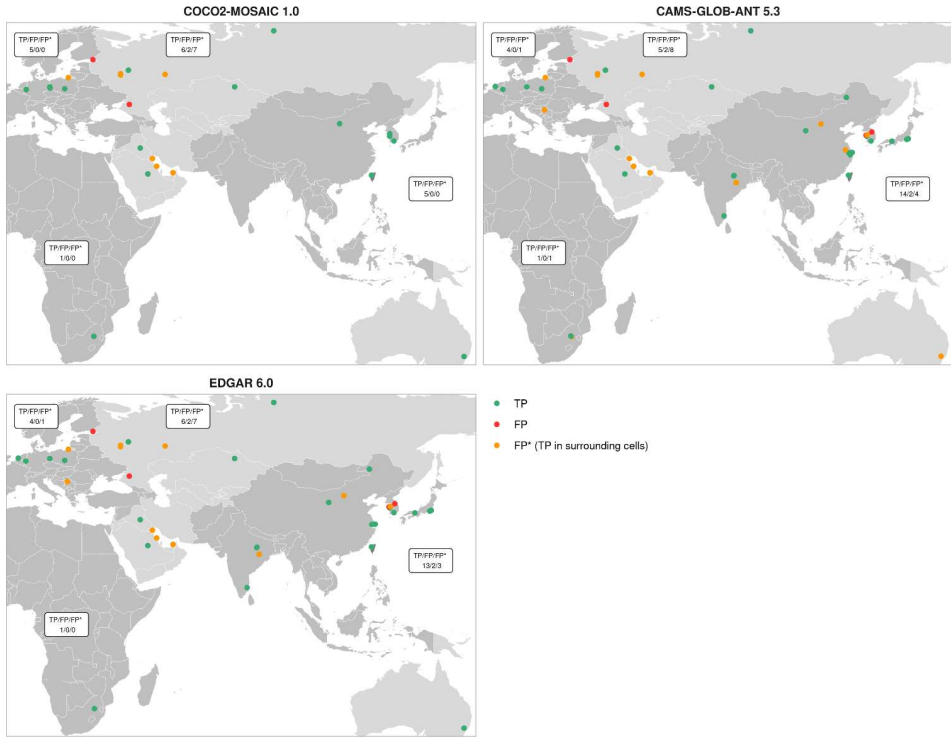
COCO2-MOSAIC 1.0

TP/FP/FP*
5/0/0

TP/FP/FP*
6/2/7

TP/FP/FP*
5/0/0

TP/FP/FP*
1/0/0

CAMS-GLOB-ANT 5.3

TP/FP/FP*
4/0/1

TP/FP/FP*
5/2/8

TP/FP/FP*
14/2/4

TP/FP/FP*
1/0/1

EDGAR 6.0

TP/FP/FP*
4/0/1

TP/FP/FP*
6/2/7

TP/FP/FP*
13/2/3

TP/FP/FP*
1/0/0

TP
FP
FP* (TP in surrounding cells)